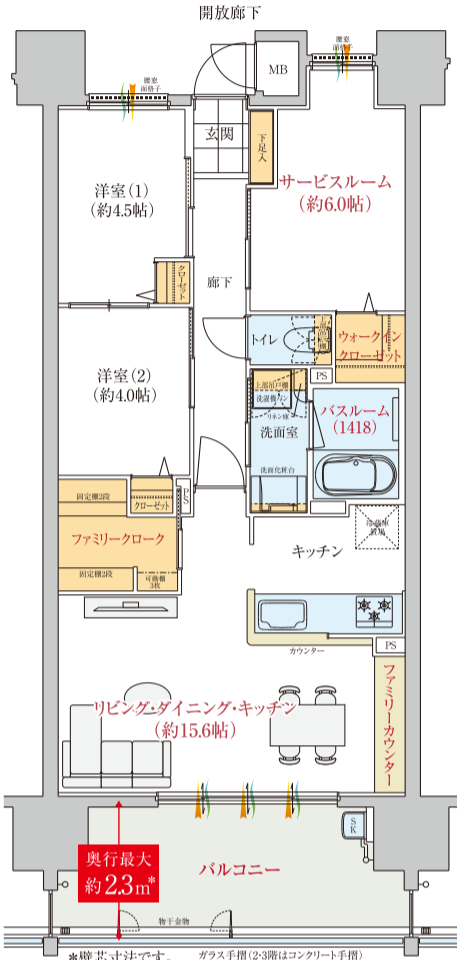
開放廊下

MB

腰窓面格子

腰窓面格子

玄関

下足入

サービスルーム
(約6.0帖)

洋室(1)
(約4.5帖)

クローゼット

廊下

トイレ

ウォークイン
クローゼット

PS

洋室(2)
(約4.0帖)

上部吊戸棚
洗濯機パン
リネン棚

洗面室

バスルーム
(1418)

洗面化粧台

固定棚3段

クローゼット

PS

冷蔵庫置場

ファミリークローク

キッチン

固定棚3段

可動棚3枚

カウンター

PS

ファミリーカウンター

リビング・ダイニング・キッチン
(約15.6帖)

SK

奥行最大
約2.3m*

バルコニー

物干金物

*壁芯寸法です。

ガラス手摺(2・3階はコンクリート手摺)